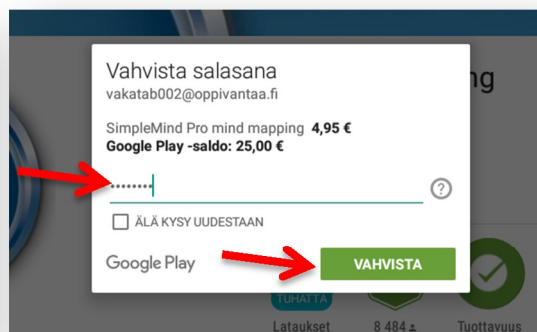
Vahvista salasana
vakatab002@oppivantaa.fi

SimpleMind Pro mind mapping **4,95 €**
**Google Play -saldo: 25,00 €**

••••••••

ÄLÄ KYSY UUDESTAAN

Google Play

VAHVISTA

ng

TUHATTA

Lataukset

8 484

Tuottavuus